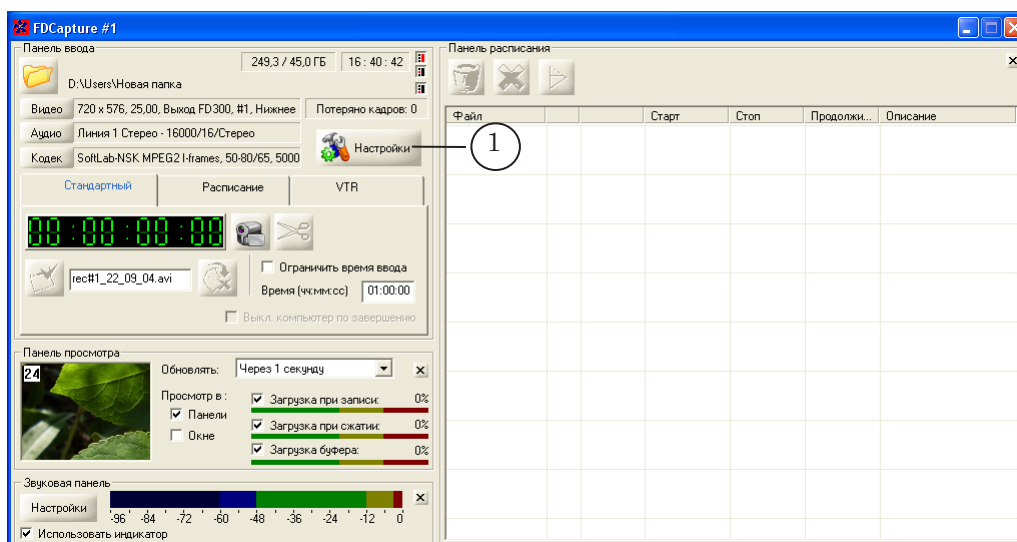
FDCapture #1

Панель ввода

249,3 / 45,0 ГБ

16 : 40 : 42

D:\Users\Новая папка

Видео

720 x 576, 25,00, Выход FD300, #1, Нижнее

Потеряно кадров: 0

Аудио

Линия 1 Стерео - 16000/16/Стерео

Настройки

Кодек

SoftLab-NSK MPEG2 I-frames, 50-80/65, 5000

Стандартный

Расписание

VTR

00:00:00:00

rec#1_22_09_04.avi

Ограничить время ввода

Время (чч:мм:сс)

01:00:00

Выкл. компьютер по завершению

Панель просмотра

24

Обновлять:

Через 1 секунду

Просмотр в :

Панели

Окне

Загрузка при записи:

0%

Загрузка при сжатии:

0%

Загрузка буфера:

0%

Звуковая панель

Настройки

-96 -84 -72 -60 -48 -36 -24 -12 0

Использовать индикатор

Панель расписания

| Файл | | | Старт | Стоп | Продолжи... | Описание |
|---|---|---|---|---|---|---|

1